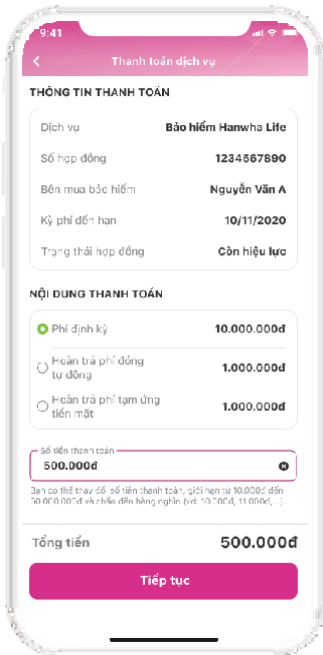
9:41

Thanh toán dịch vụ

THÔNG TIN THANH TOÁN

| Dịch vụ | Bảo hiểm Hanwha Life |
|---|---|
| Số hợp đồng | 1234567890 |
| Bên mua bảo hiểm | Nguyễn Văn A |
| Kỳ phí đến hạn | 10/11/2020 |
| Trạng thái hợp đồng | Còn hiệu lực |

NỘI DUNG THANH TOÁN

| Phí định kỳ | 10.000.000đ |
|---|---|
| Hoàn trả phí đóng tự động | 1.000.000đ |
| Hoàn trả phí tạm ứng tiền mặt | 1.000.000đ |

Số tiền thanh toán
500.000đ

Bạn có thể thay đổi số tiền thanh toán, giới hạn từ 10.000đ đến 50.000.000đ và chẵn đến hàng nghìn (vd: 10.000đ, 11.000đ, ...)

Tổng tiền 500.000đ

Tiếp tục